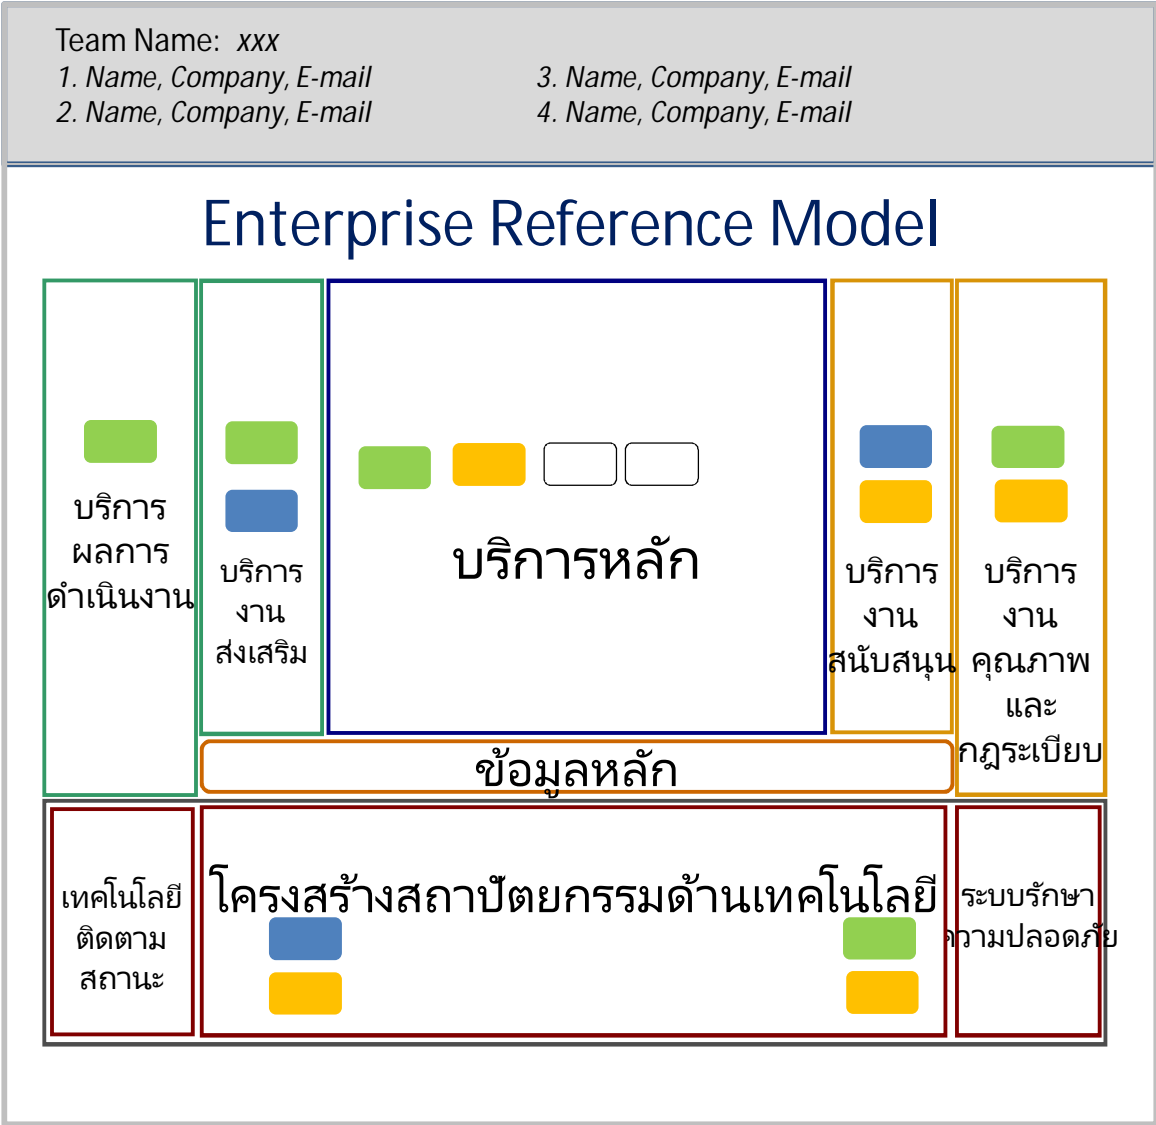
Team Name: xxx
1. Name, Company, E-mail
2. Name, Company, E-mail
3. Name, Company, E-mail
4. Name, Company, E-mail

Enterprise Reference Model

บริการ ผลการ ดำเนินงาน

บริการ งาน ส่งเสริม

บริการหลัก

บริการ งาน สนับสนุน

บริการ งาน คุณภาพ และ กฎระเบียบ

ข้อมูลหลัก

เทคโนโลยี ติดตาม สถานะ

โครงสร้างสถาปัตยกรรมด้านเทคโนโลยี

ระบบรักษา ความปลอดภัย